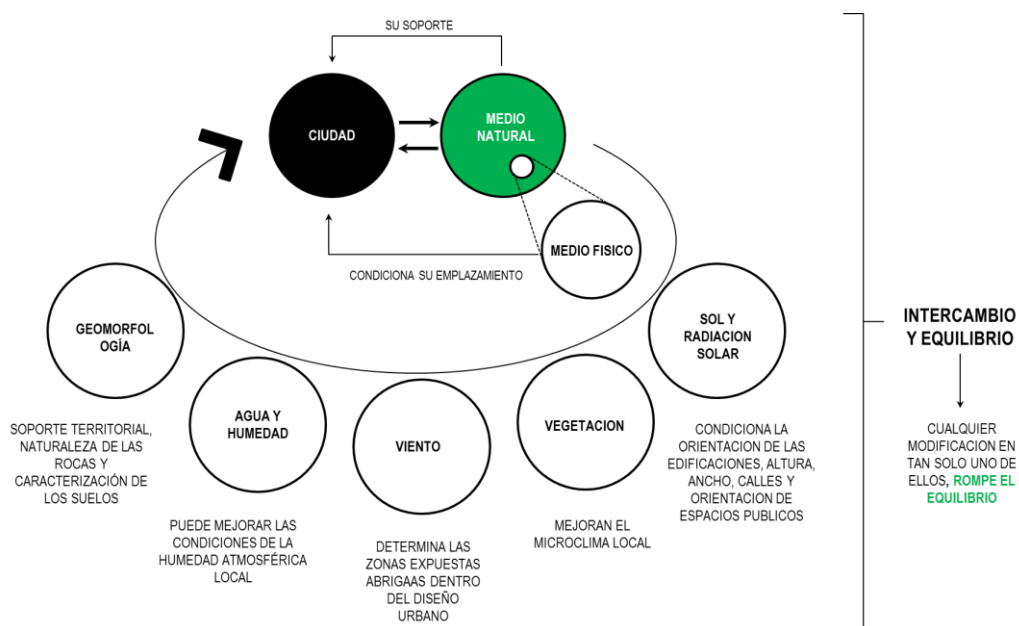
SU SOPORTE

CIUDAD

MEDIO NATURAL

MEDIO FISICO

CONDICIONA SU EMPLAZAMIENTO

GEOMORFOL OGÍA

SOPORTE TERRITORIAL, NATURALEZA DE LAS ROCAS Y CARACTERIZACIÓN DE LOS SUELOS

AGUA Y HUMEDAD

PUEDE MEJORAR LAS CONDICIONES DE LA HUMEDAD ATMOSFÉRICA LOCAL

VIENTO

DETERMINA LAS ZONAS EXPUESTAS ABRIGAAS DENTRO DEL DISEÑO URBANO

VEGETACION

MEJORAN EL MICROCLIMA LOCAL

SOL Y RADIACION SOLAR

CONDICIONA LA ORIENTACION DE LAS EDIFICACIONES, ALTURA, ANCHO, CALLES Y ORIENTACION DE ESPACIOS PUBLICOS

INTERCAMBIO Y EQUILIBRIO

CUALQUIER MODIFICACION EN TAN SOLO UNO DE ELLOS, ROMPE EL EQUILIBRIO